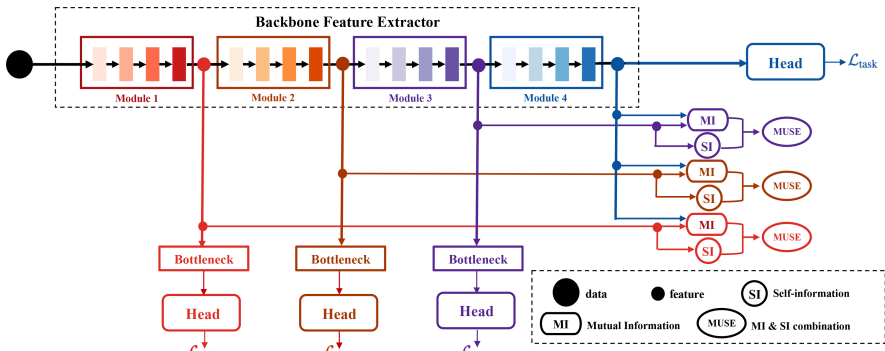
Backbone Feature Extractor

Module 1

Module 2

Module 3

Module 4

Head

$\mathcal{L}_{\text{task}}$

MI

SI

MUSE

MI

SI

MUSE

MI

SI

MUSE

Bottleneck

Bottleneck

Bottleneck

Head

Head

Head

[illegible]

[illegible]

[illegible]

data

feature

SI Self-information

MI Mutual Information

MUSE MI & SI combination